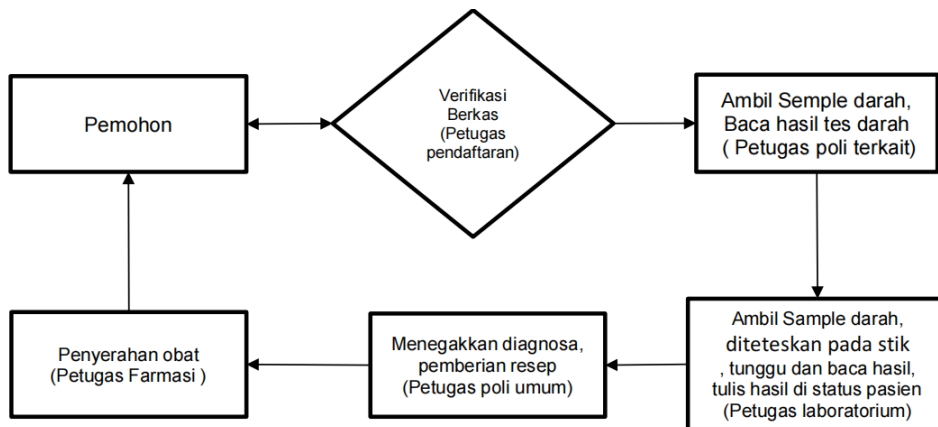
Pemohon

Verifikasi Berkas (Petugas pendaftaran)

Ambil Semple darah, Baca hasil tes darah ( Petugas poli terkait)

Ambil Sample darah, diteteskan pada stik , tunggu dan baca hasil, tulis hasil di status pasien (Petugas laboratorium)

Menegakkan diagnosa, pemberian resep (Petugas poli umum)

Penyerahan obat (Petugas Farmasi )